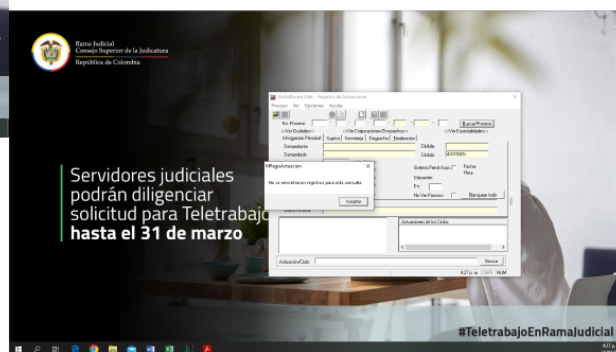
Rama Judicial
Consejo Superior de la Judicatura
República de Colombia

Servidores judiciales podrán diligenciar solicitud para Teletrabajo hasta el 31 de marzo

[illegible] - Registro de Actuaciones
Proceso Ver Opciones Ayuda
No. Proceso
Buscar Proceso
<<Ver Sujetos>>
<<Ver Especialidades>>
Información Principal Sujetos Sentencias Despachos Recepciones
Demandante
Cédula
Demandado
Cédula
Sistema Penal Acus.
Fecha
Hora
Ubicación
En
No Ver Procesos
Bloquear todo
Actuaciones de los Ciclos
Actuación/Ciclo
Nuevo
NUM

MRegisActuación
No se encontraron registros para esta consulta
Aceptar

#TeletrabajoEnRamaJudicial